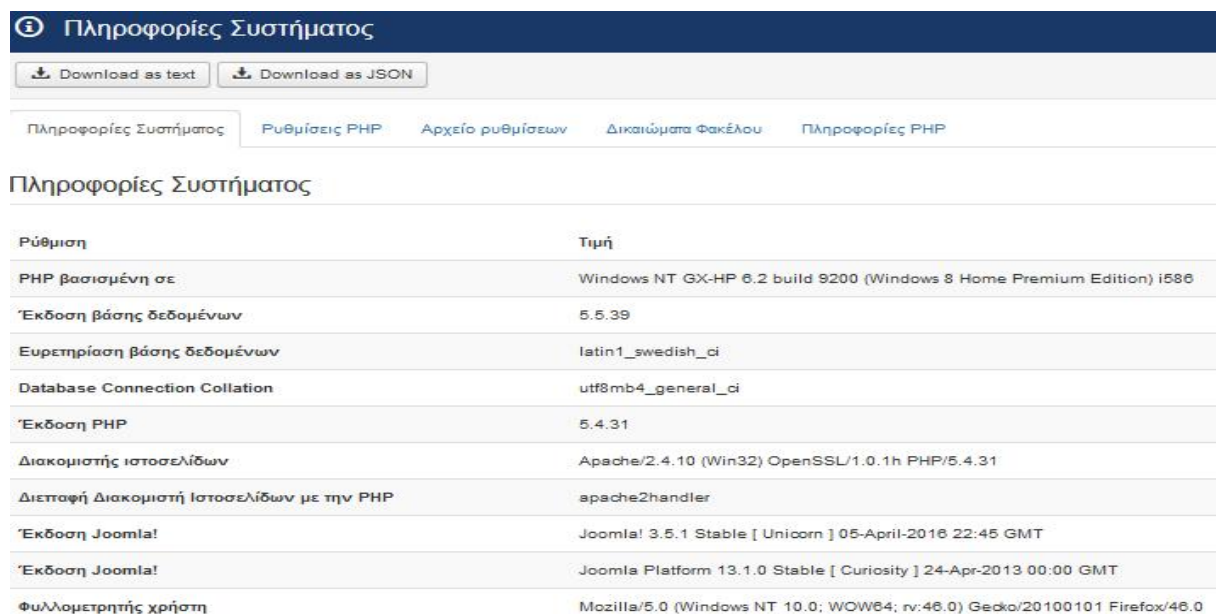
Πληροφορίες Συστήματος

Download as text | Download as JSON

Πληροφορίες Συστήματος | Ρυθμίσεις PHP | Αρχείο ρυθμίσεων | Δικαιώματα Φακέλου | Πληροφορίες PHP

Πληροφορίες Συστήματος

| Ρύθμιση | Τιμή |
|---|---|
| PHP βασισμένη σε | Windows NT GX-HP 6.2 build 9200 (Windows 8 Home Premium Edition) i586 |
| Έκδοση βάσης δεδομένων | 5.5.39 |
| Ευρετηρίαση βάσης δεδομένων | latin1_swedish_ci |
| Database Connection Collation | utf8mb4_general_ci |
| Έκδοση PHP | 5.4.31 |
| Διακομιστής ιστοσελίδων | Apache/2.4.10 (Win32) OpenSSL/1.0.1h PHP/5.4.31 |
| Διεπαφή Διακομιστή Ιστοσελίδων με την PHP | apache2handler |
| Έκδοση Joomla! | Joomla! 3.5.1 Stable [ Unicorn ] 05-April-2016 22:45 GMT |
| Έκδοση Joomla! | Joomla Platform 13.1.0 Stable [ Curiosity ] 24-Apr-2013 00:00 GMT |
| Φυλλομετρητής χρήστη | Mozilla/5.0 (Windows NT 10.0; WOW64; rv:46.0) Gecko/20100101 Firefox/46.0 |